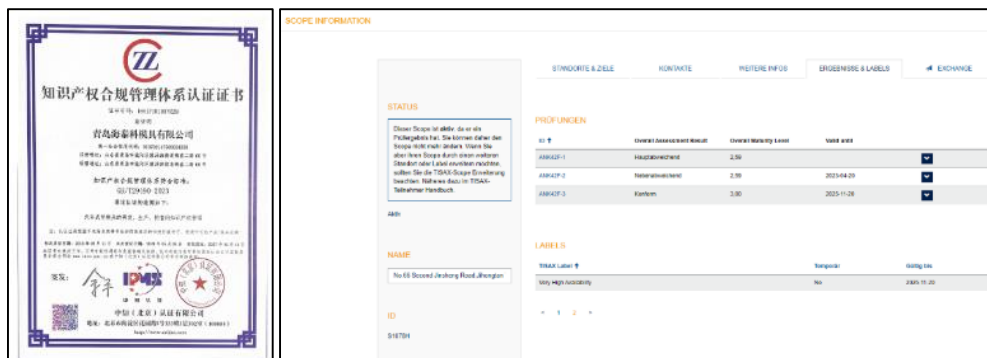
知识产权合规管理体系认证证书

青岛海泰科模具有限公司

GB/T29490-2023

IPMS

中知（北京）认证有限公司

SCOPE INFORMATION

STATUS

Dieser Scope ist aktiv, da er ein Prüfergebnis hat. Sie können daher den Scope nicht mehr ändern. Wenn Sie aber Ihren Scope durch einen weiteren Standort oder Label erweitern möchten, sollten Sie die TISAX-Scope Erweiterung beachten. Näheres dazu im TISAX-Teilnehmer Handbuch.

Aktiv

NAME

No.66 Second Jinzhong Road Jihongtan

ID

S1S7SH

STANDORTE & ZIELE | KONTAKTE | WEITERE INFOS | ERGEBNISSE & LABELS | EXCHANGE

PRÜFUNGEN

| ID | Overall Assessment Result | Overall Maturity Level | Valid until | |
|---|---|---|---|---|
| ANK42F-1 | Hauptabweichend | 2,59 | | |
| ANK42F-2 | Nebenabweichend | 2,59 | 2025-04-20 | |
| ANK42F-3 | Konform | 3,00 | 2025-11-28 | |

LABELS

| TISAX Label | Temporär | Gültig bis |
|---|---|---|
| Very High Availability | No | 2025-11-28 |

‹ 1 2 ›